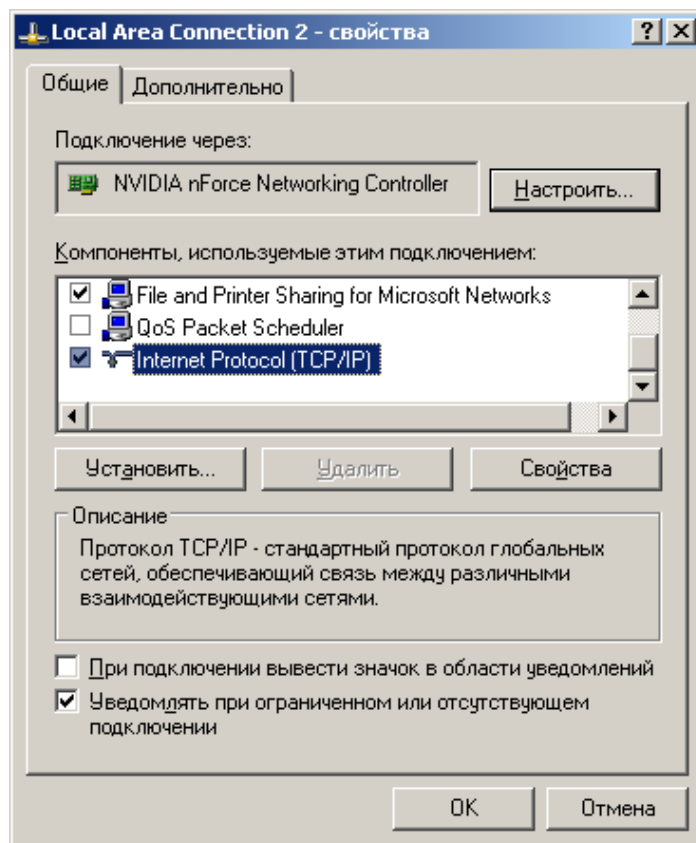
Local Area Connection 2 - свойства

? X

Общие | Дополнительно

Подключение через:

NVIDIA nForce Networking Controller

Настроить...

Компоненты, используемые этим подключением:

☑ File and Printer Sharing for Microsoft Networks
☐ QoS Packet Scheduler
☑ Internet Protocol (TCP/IP)

Установить... | Удалить | Свойства

Описание

Протокол TCP/IP - стандартный протокол глобальных сетей, обеспечивающий связь между различными взаимодействующими сетями.

☐ При подключении вывести значок в области уведомлений
☑ Уведомлять при ограниченном или отсутствующем подключении

OK | Отмена